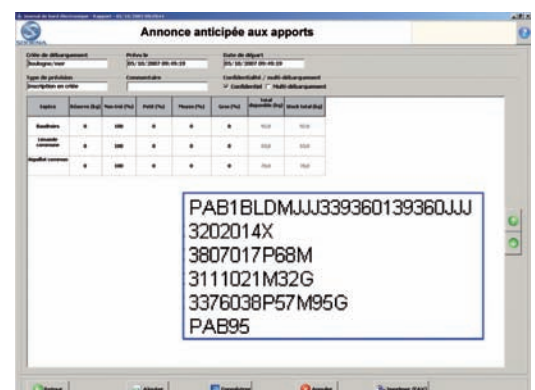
Annonce anticipée aux apports

Criée de débarquement
Boulogne/mer

Prévu le
05/10/2007 09:49:19

Date de départ
05/10/2007 09:49:19

Type de prévision
Inscription en criée

Commentaire

Confidentialité / multi-débarquement
Confidentiel Multi-débarquement

| Espèce | Réserve (kg) | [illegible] | Petit (%) | Moyen (%) | Gros (%) | Total disponible (kg) | Stock total (kg) |
|---|---|---|---|---|---|---|---|
| Baudroies | 0 | 100 | 0 | 0 | 0 | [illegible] | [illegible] |
| Limande commune | 0 | 100 | 0 | 0 | 0 | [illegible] | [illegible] |
| Aiglefin commun | 0 | 100 | 0 | 0 | 0 | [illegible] | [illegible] |

PAB1BLDMJJJ339360139360JJJ
3202014X
3807017P68M
3111021M32G
3376038P57M95G
PAB95

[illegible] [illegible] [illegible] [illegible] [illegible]